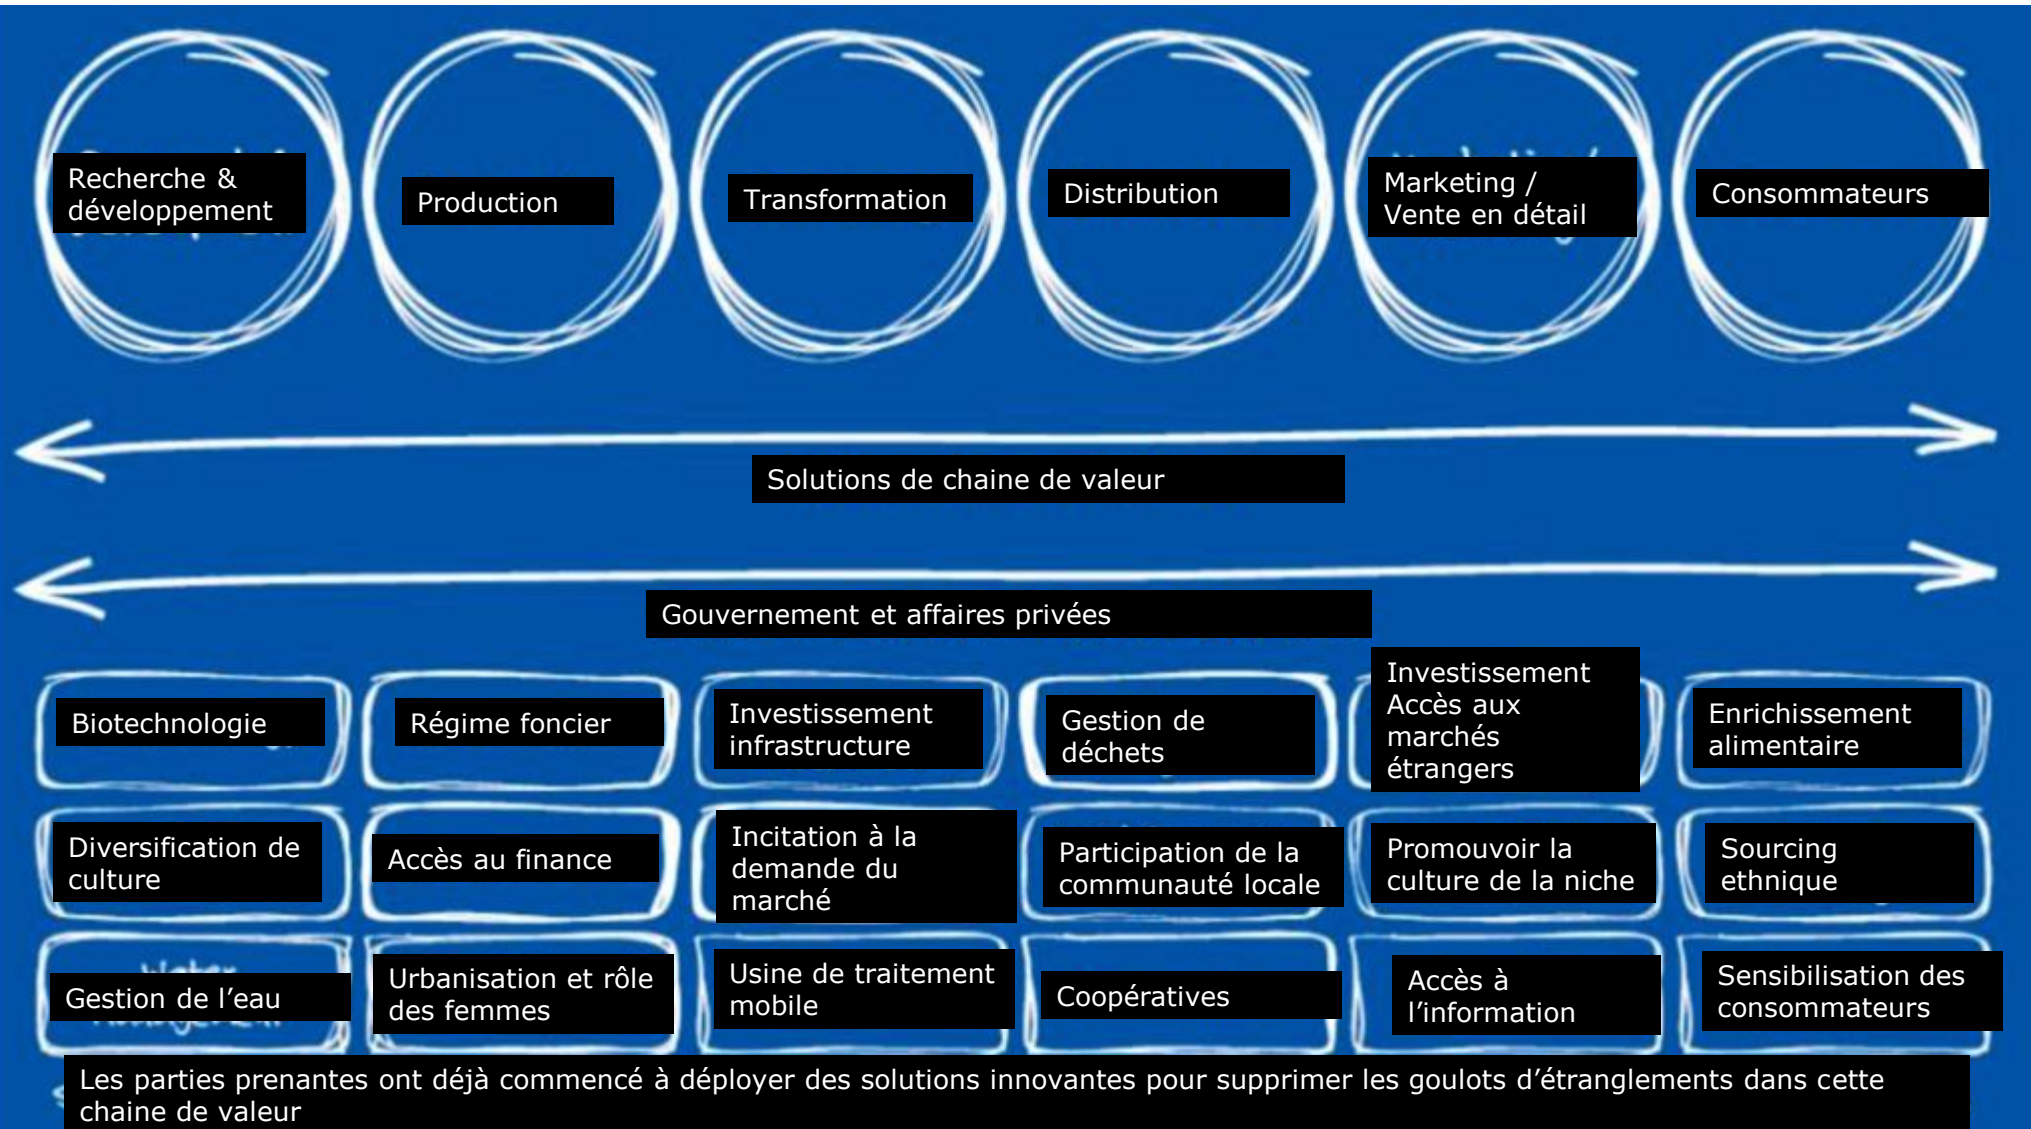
Recherche & développement

Production

Transformation

Distribution

Marketing / Vente en détail

Consommateurs

Solutions de chaine de valeur

Gouvernement et affaires privées

Biotechnologie

Régime foncier

Investissement infrastructure

Gestion de déchets

Investissement Accès aux marchés étrangers

Enrichissement alimentaire

Diversification de culture

Accès au finance

Incitation à la demande du marché

Participation de la communauté locale

Promouvoir la culture de la niche

Sourcing ethnique

Gestion de l'eau

Urbanisation et rôle des femmes

Usine de traitement mobile

Coopératives

Accès à l'information

Sensibilisation des consommateurs

Les parties prenantes ont déjà commencé à déployer des solutions innovantes pour supprimer les goulots d'étranglements dans cette chaine de valeur